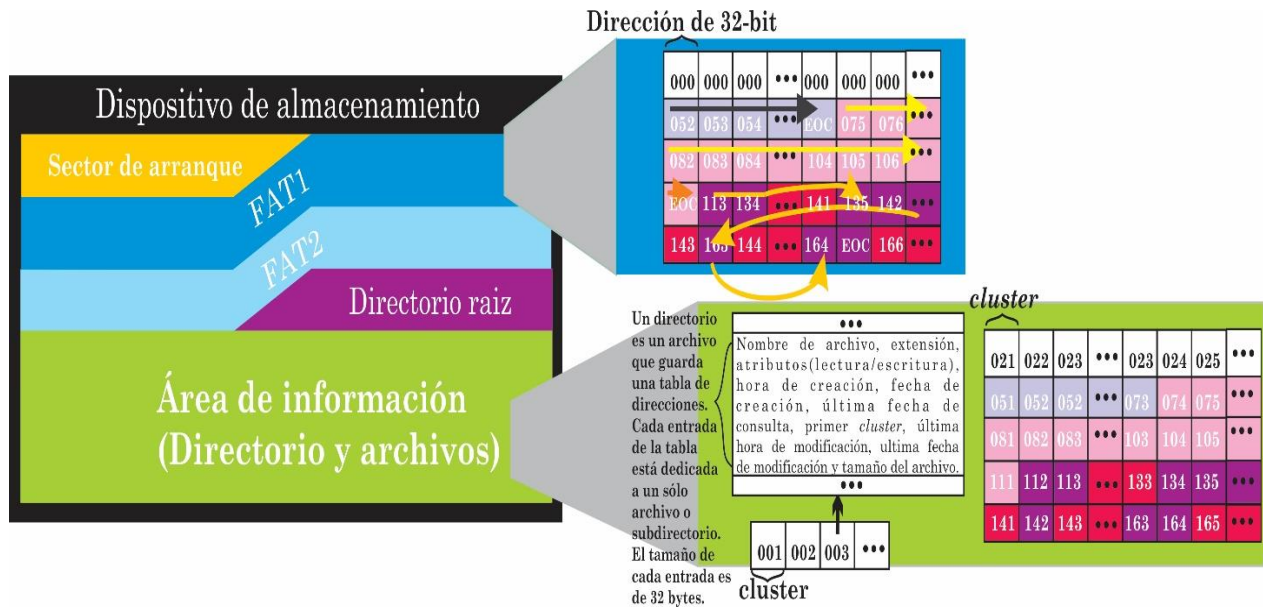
Dirección de 32-bit

| 000 | 000 | 000 | ••• | 000 | 000 | 000 | ••• |
|---|---|---|---|---|---|---|---|
| 052 | 053 | 054 | ••• | EOC | 075 | 076 | ••• |
| 082 | 083 | 084 | ••• | 104 | 105 | 106 | ••• |
| EOC | 113 | 134 | ••• | 141 | 135 | 142 | ••• |
| 143 | 165 | 144 | ••• | 164 | EOC | 166 | ••• |

Dispositivo de almacenamiento

Sector de arranque

FAT1

FAT2

Directorio raiz

Área de información (Directorio y archivos)

Un directorio es un archivo que guarda una tabla de direcciones. Cada entrada de la tabla está dedicada a un sólo archivo o subdirectorio. El tamaño de cada entrada es de 32 bytes.

•••

Nombre de archivo, extensión, atributos(lectura/escritura), hora de creación, fecha de creación, última fecha de consulta, primer cluster, última hora de modificación, ultima fecha de modificación y tamaño del archivo.

•••

| 001 | 002 | 003 | ••• |
|---|---|---|---|

cluster

cluster

| 021 | 022 | 023 | ••• | 023 | 024 | 025 | ••• |
|---|---|---|---|---|---|---|---|
| 051 | 052 | 052 | ••• | 073 | 074 | 075 | ••• |
| 081 | 082 | 083 | ••• | 103 | 104 | 105 | ••• |
| 111 | 112 | 113 | ••• | 133 | 134 | 135 | ••• |
| 141 | 142 | 143 | ••• | 163 | 164 | 165 | ••• |